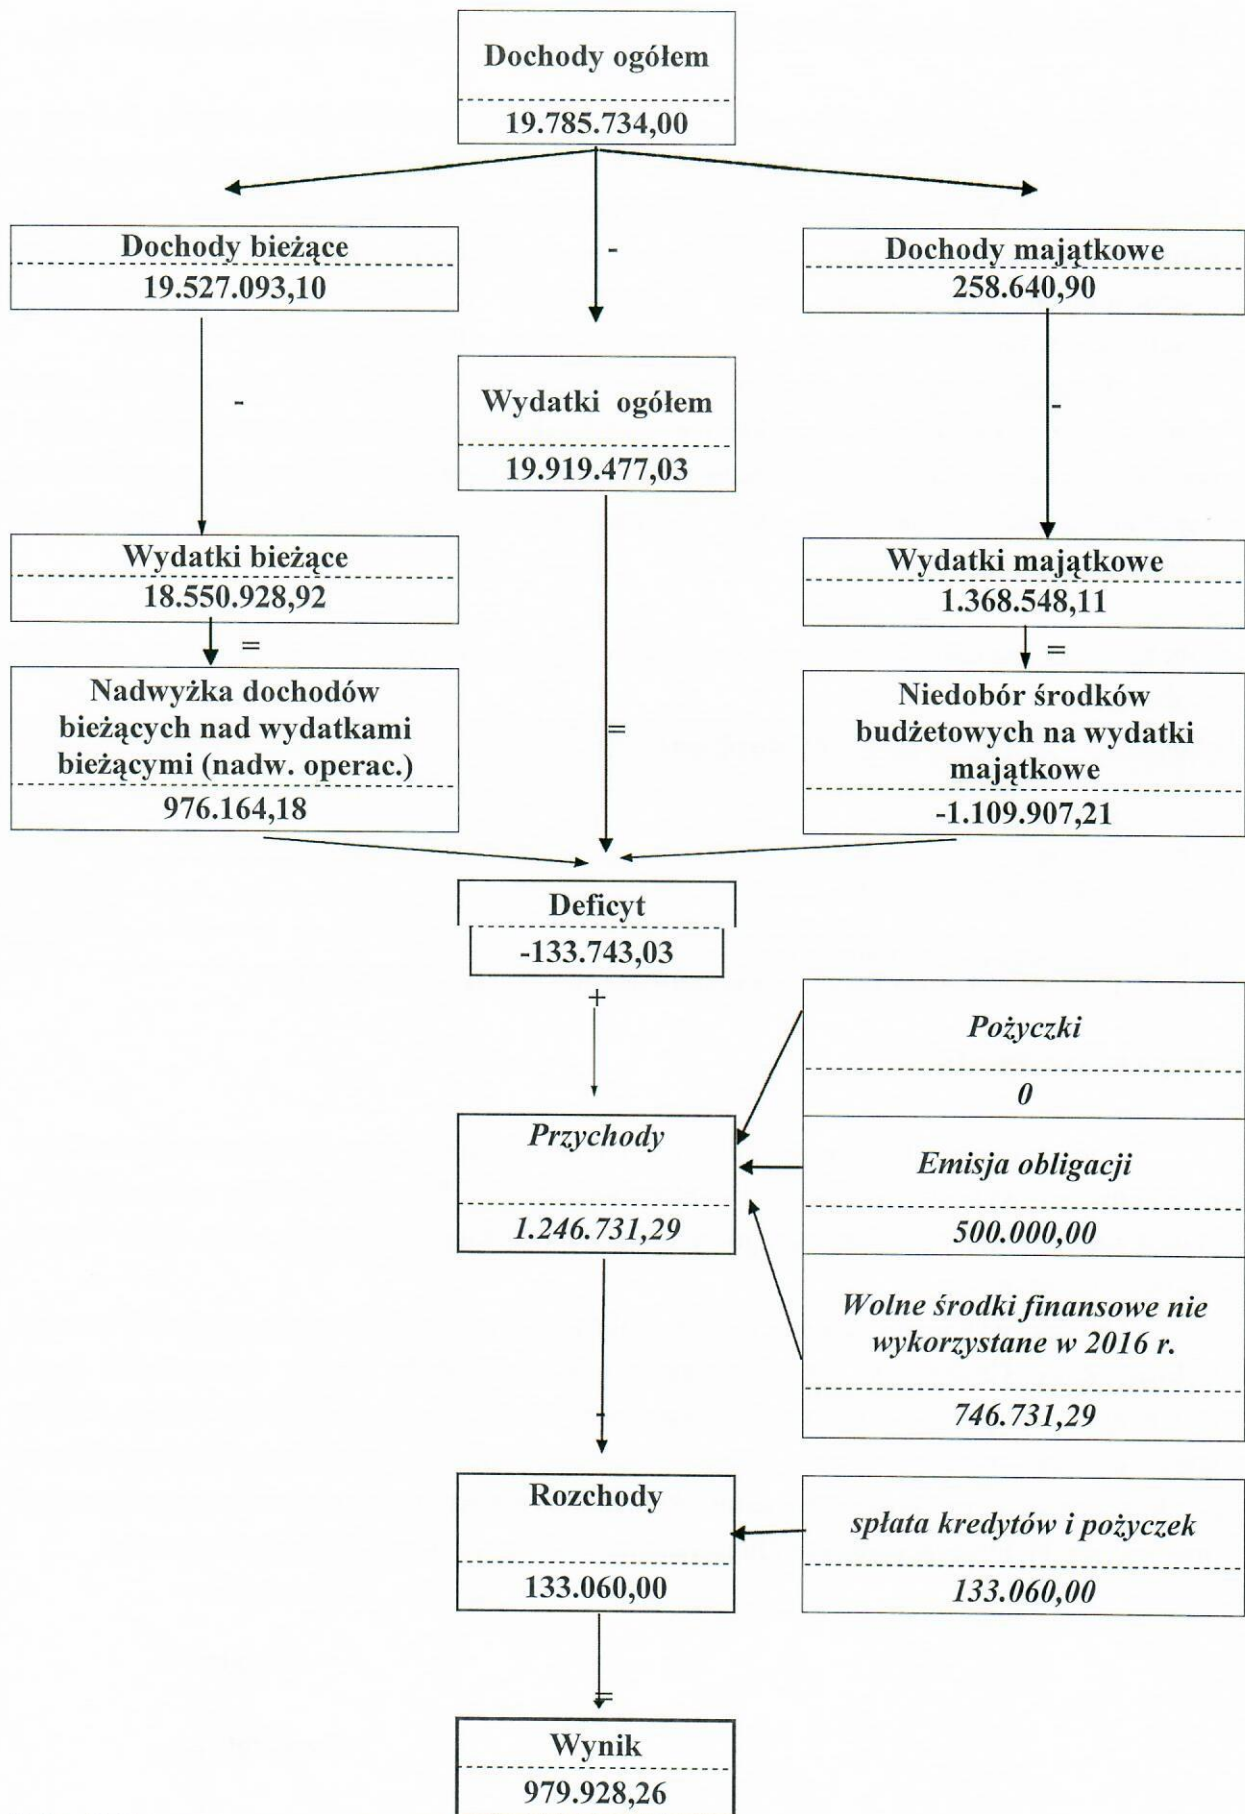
Dochody ogółem

19.785.734,00

Dochody bieżące

19.527.093,10

-

Dochody majątkowe

258.640,90

-

Wydatki ogółem

19.919.477,03

-

Wydatki bieżące

18.550.928,92

=

Wydatki majątkowe

1.368.548,11

=

Nadwyżka dochodów bieżących nad wydatkami bieżącymi (nadw. operac.)

976.164,18

=

Niedobór środków budżetowych na wydatki majątkowe

-1.109.907,21

Deficyt

-133.743,03

+

Pożyczki

0

Przychody

1.246.731,29

Emisja obligacji

500.000,00

Wolne środki finansowe nie wykorzystane w 2016 r.

746.731,29

-

Rozchody

133.060,00

spłata kredytów i pożyczek

133.060,00

=

Wynik

979.928,26